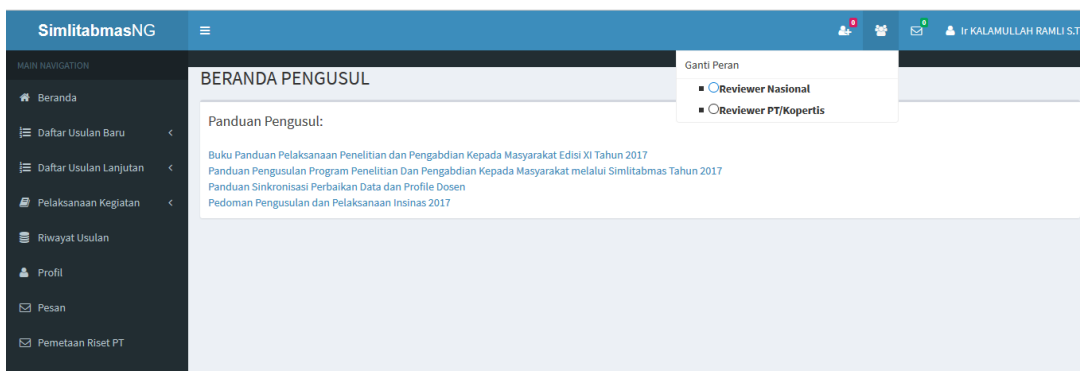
SimlitabmasNG

0 0 Ir KALAMULLAH RAMLI S.T

MAIN NAVIGATION

Beranda

Daftar Usulan Baru

Daftar Usulan Lanjutan

Pelaksanaan Kegiatan

Riwayat Usulan

Profil

Pesan

Pemetaan Riset PT

BERANDA PENGUSUL

Ganti Peran

Reviewer Nasional

Reviewer PT/Kopertis

Panduan Pengusul:

Buku Panduan Pelaksanaan Penelitian dan Pengabdian Kepada Masyarakat Edisi XI Tahun 2017

Panduan Pengusulan Program Penelitian Dan Pengabdian Kepada Masyarakat melalui Simlitabmas Tahun 2017

Panduan Sinkronisasi Perbaikan Data dan Profile Dosen

Pedoman Pengusulan dan Pelaksanaan Insinas 2017